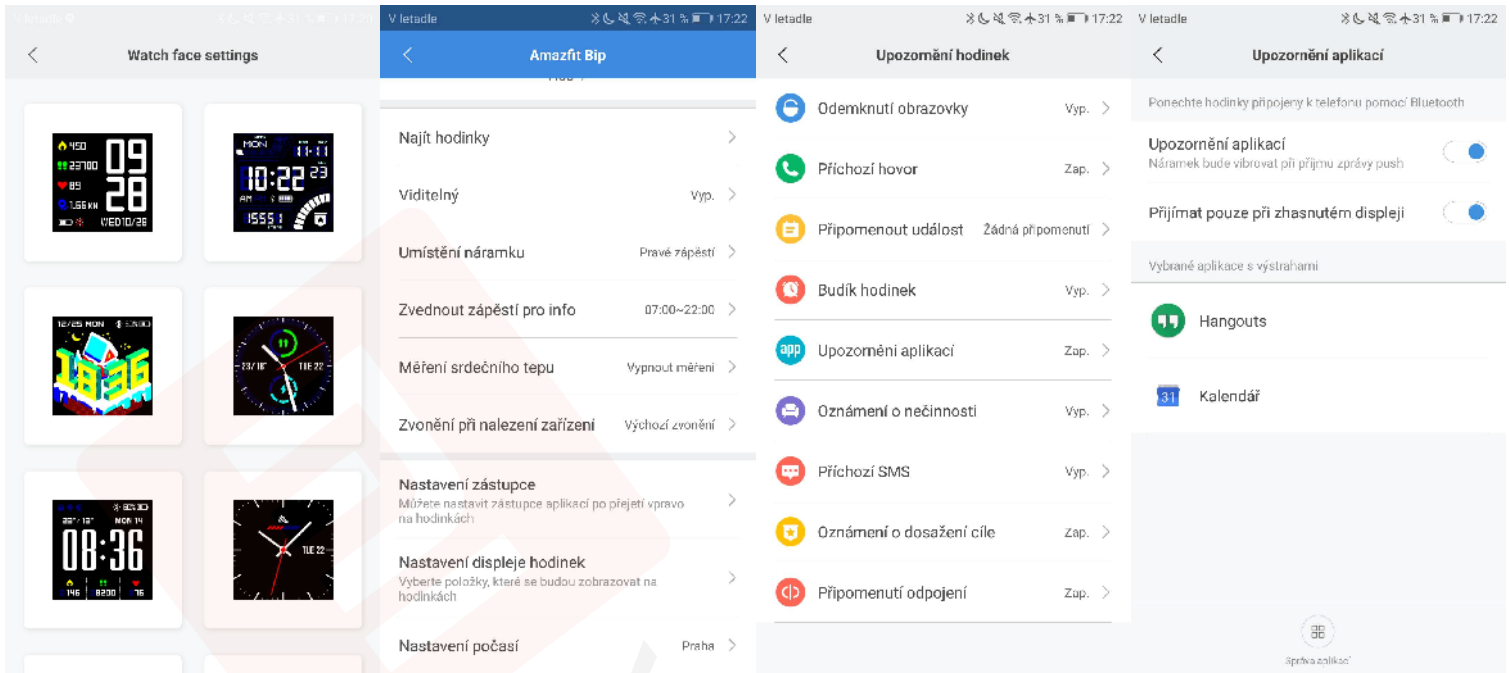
V letadle 31 % 17:22

Watch face settings

450
23700
89
1.56 KM
WED10/28
09
28

MON
11-11
10:22
23
AM
1555

12/25 MON
18:36

23/10
TUE 22

08:36
MON 14
146
8200
76

TUE 22

V letadle 31 % 17:22

Amazfit Bip

Najít hodinky

Viditelný Vyp.

Umístění náramku Pravé zápěstí

Zvednout zápěstí pro info 07:00~22:00

Měření srdečního tepu Vypnout měření

Zvonění při nalezení zařízení Výchozí zvonění

Nastavení zástupce
Můžete nastavit zástupce aplikací po přejetí vpravo na hodinkách

Nastavení displeje hodinek
Vyberte položky, které se budou zobrazovat na hodinkách

Nastavení počasí Praha

V letadle 31 % 17:22

Upozornění hodinek

Odemknutí obrazovky Vyp.

Příchozí hovor Zap.

Připomenout událost Žádná připomenutí

Budík hodinek Vyp.

Upozornění aplikací Zap.

Oznámení o nečinnosti Vyp.

Příchozí SMS Vyp.

Oznámení o dosažení cíle Zap.

Připomenutí odpojení Zap.

V letadle 31 % 17:22

Upozornění aplikací

Ponechte hodinky připojeny k telefonu pomocí Bluetooth

Upozornění aplikací
Náramek bude vibrovat při příjmu zprávy push

Přijímat pouze při zhasnutém displeji

Vybrané aplikace s výstrahami

Hangouts

31 Kalendář

Správa aplikací